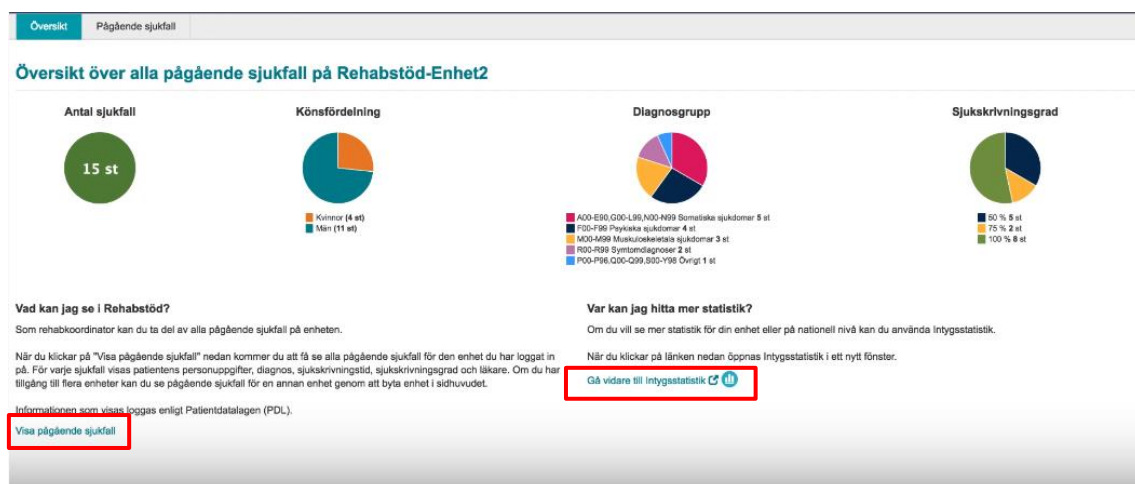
Översikt

Pågående sjukfall

Översikt över alla pågående sjukfall på Rehabstöd-Enhet2

Antal sjukfall

15 st

Könsfördelning

Kvinnor (4 st)
Män (11 st)

Diagnosgrupp

A00-E90,G00-L99,N00-N99 Somatiska sjukdomar 5 st
F00-F99 Psykiska sjukdomar 4 st
M00-M99 Muskuloskeletala sjukdomar 3 st
R00-R99 Symtomdiagnoser 2 st
P00-P96,Q00-Q99,S00-Y98 Övrigt 1 st

Sjukskrivningsgrad

50 % 5 st
75 % 2 st
100 % 8 st

Vad kan jag se i Rehabstöd?

Som rehabkoordinator kan du ta del av alla pågående sjukfall på enheten.

När du klickar på "Visa pågående sjukfall" nedan kommer du att få se alla pågående sjukfall för den enhet du har loggat in på. För varje sjukfall visas patientens personuppgifter, diagnos, sjukskrivningstid, sjukskrivningsgrad och läkare. Om du har tillgång till flera enheter kan du se pågående sjukfall för en annan enhet genom att byta enhet i sidhuvudet.

Informationen som visas loggas enligt Patientdatalagen (PDL).

Visa pågående sjukfall

Var kan jag hitta mer statistik?

Om du vill se mer statistik för din enhet eller på nationell nivå kan du använda Intygsstatistik.

När du klickar på länken nedan öppnas Intygsstatistik i ett nytt fönster.

Gå vidare till Intygsstatistik